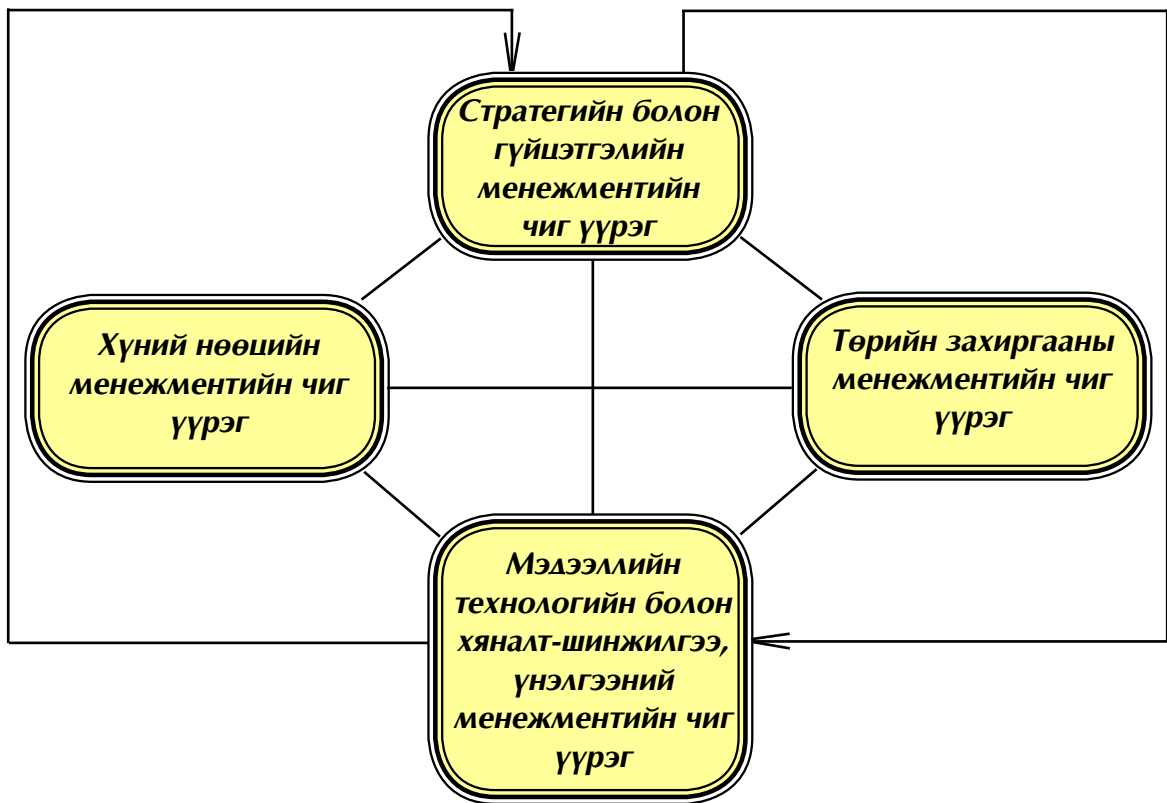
Стратегийн болон гүйцэтгэлийн менежментийн чиг үүрэг

Хүний нөөцийн менежментийн чиг үүрэг

Төрийн захиргааны менежментийн чиг үүрэг

Мэдээллийн технологийн болон хяналт-шинжилгээ, үнэлгээний менежментийн чиг үүрэг